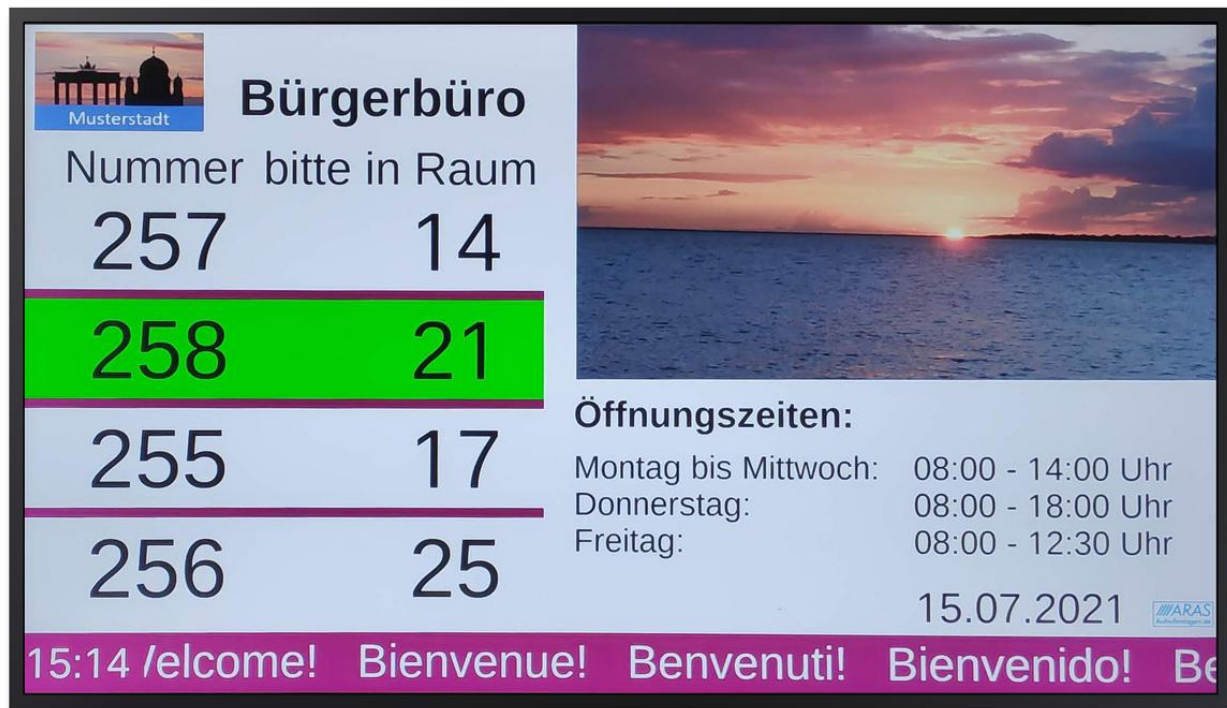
Musterstadt

Bürgerbüro

| Nummer | bitte in Raum |
|---|---|
| 257 | 14 |
| 258 | 21 |
| 255 | 17 |
| 256 | 25 |

Öffnungszeiten:

Montag bis Mittwoch: 08:00 - 14:00 Uhr
Donnerstag: 08:00 - 18:00 Uhr
Freitag: 08:00 - 12:30 Uhr

15.07.2021

ARAS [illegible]

15:14 /elcome! Bienvenue! Benvenuti! Bienvenido! Be